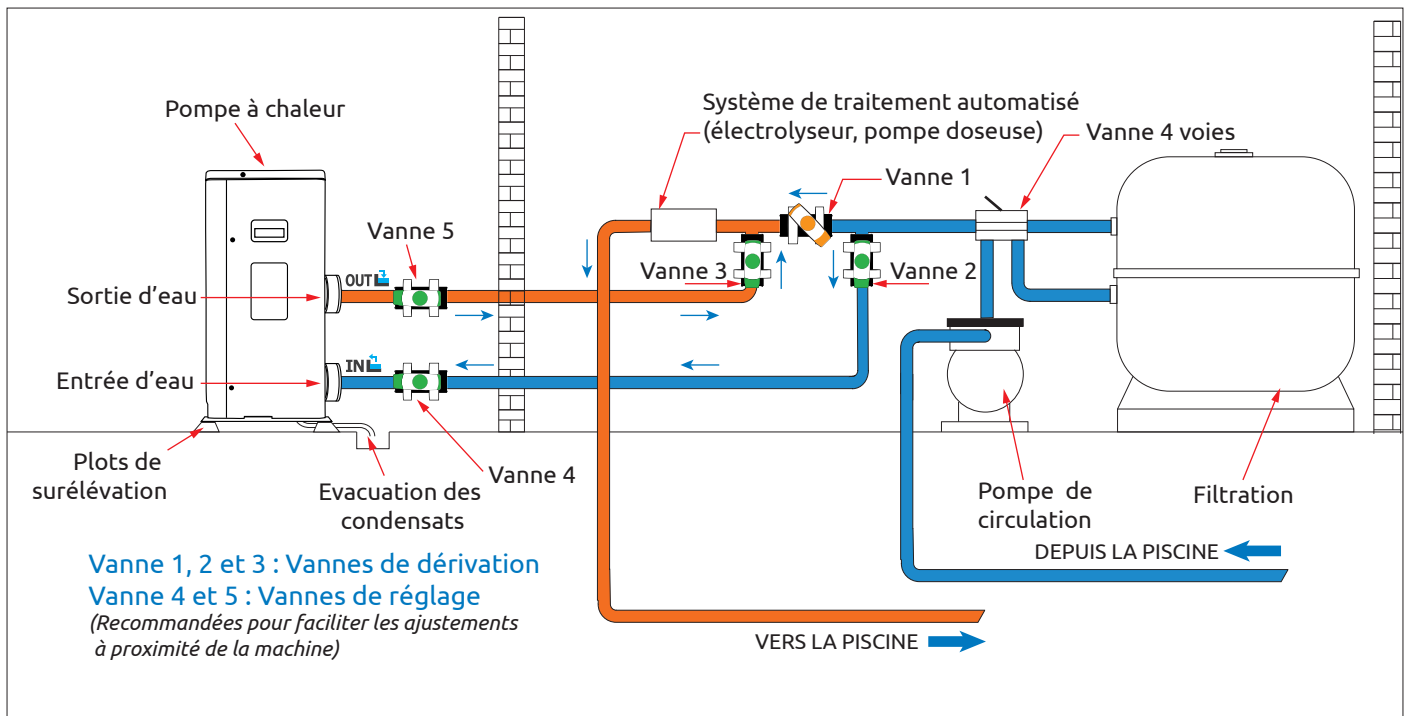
Pompe à chaleur

Système de traitement automatisé (électrolyseur, pompe doseuse)

Vanne 4 voies

Vanne 1

Vanne 5

OUT

Vanne 3

Vanne 2

Sortie d'eau

IN

Entrée d'eau

Plots de surélévation

Evacuation des condensats

Vanne 4

Pompe de circulation

Filtration

DEPUIS LA PISCINE

Vanne 1, 2 et 3 : Vannes de dérivation
Vanne 4 et 5 : Vannes de réglage
(Recommandées pour faciliter les ajustements à proximité de la machine)

VERS LA PISCINE